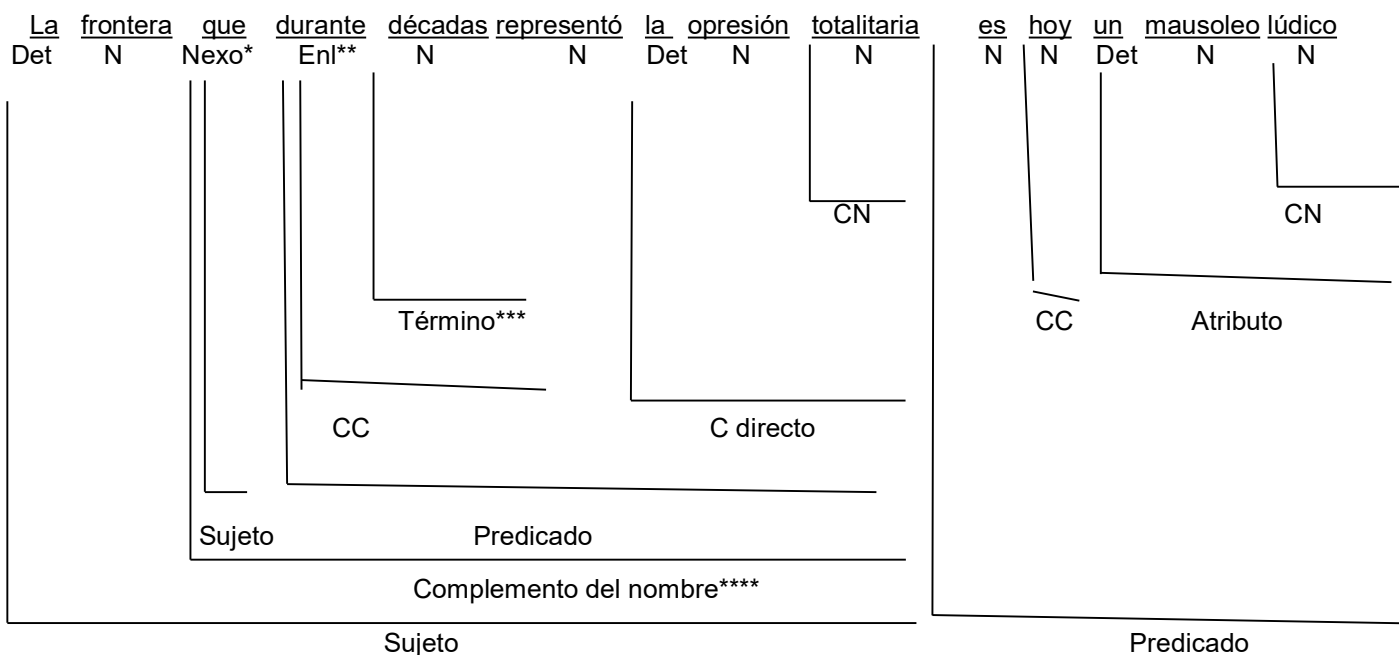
La frontera que durante décadas representó la opresión totalitaria es hoy un mausoleo lúdico
Det N Nexo* Enl** N N Det N N N N Det N N

CN CN

Término***

CC Atributo

CC C directo

Sujeto Predicado

Complemento del nombre****

Sujeto Predicado